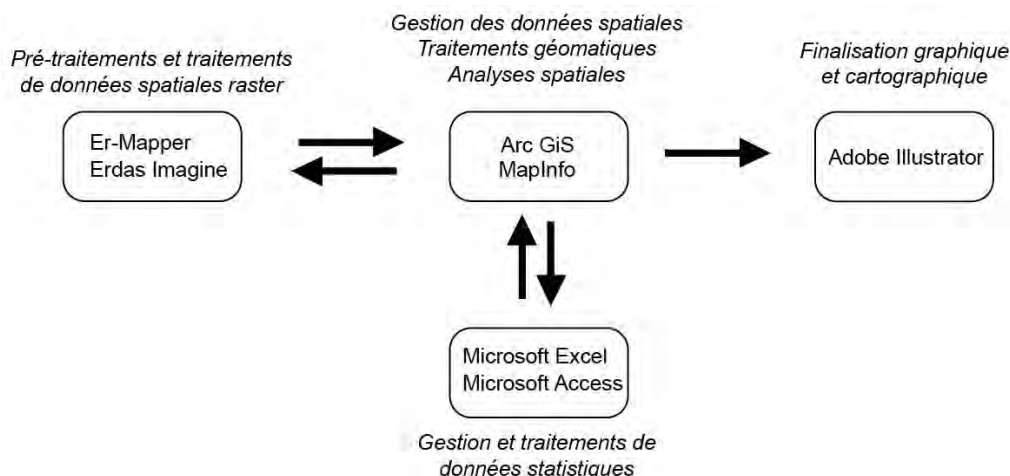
Pré-traitements et traitements de données spatiales raster

Er-Mapper
Erdas Imagine

Gestion des données spatiales
Traitements géomatiques
Analyses spatiales

Arc GiS
MapInfo

Finalisation graphique et cartographique

Adobe Illustrator

Microsoft Excel
Microsoft Access

Gestion et traitements de données statistiques